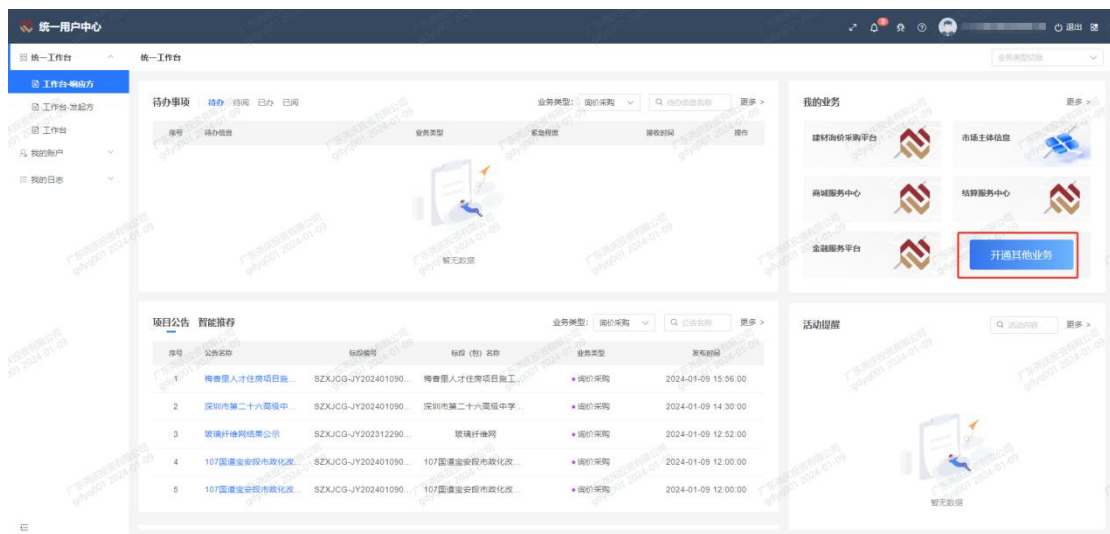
统一用户中心

退出

统一工作台
工作台-响应方
工作台-发起方
工作台
我的账户
我的日志

统一工作台

业务类型切换

待办事项 待办 待阅 已办 已阅
业务类型: 询价采购
待办信息名称
更多 >

| 序号 | 待办信息 | 业务类型 | 紧急程度 | 接收时间 | 操作 |
|---|---|---|---|---|---|

暂无数据

我的业务
更多 >
建材询价采购平台
市场主体信息
商城服务中心
结算服务中心
金融服务平台
开通其他业务

项目公告 智能推荐
业务类型: 询价采购
公告名称
更多 >

| 序号 | 公告名称 | 标段编号 | 标段（包）名称 | 业务类型 | 发布时间 |
|---|---|---|---|---|---|
| 1 | 梅香里人才住房项目施... | SZXJCG-JY202401090... | 梅香里人才住房项目施工... | • 询价采购 | 2024-01-09 15:56:00 |
| 2 | 深圳市第二十六高级中... | SZXJCG-JY202401090... | 深圳市第二十六高级中学... | • 询价采购 | 2024-01-09 14:30:00 |
| 3 | 玻璃纤维网结果公示 | SZXJCG-JY202312290... | 玻璃纤维网 | • 询价采购 | 2024-01-09 12:52:00 |
| 4 | 107国道宝安段市政化改... | SZXJCG-JY202401090... | 107国道宝安段市政化改... | • 询价采购 | 2024-01-09 12:00:00 |
| 5 | 107国道宝安段市政化改... | SZXJCG-JY202401090... | 107国道宝安段市政化改... | • 询价采购 | 2024-01-09 12:00:00 |

活动提醒
活动内容
更多 >

暂无数据

广东洲侯投资有限公司 gdyq001 2024-01-09